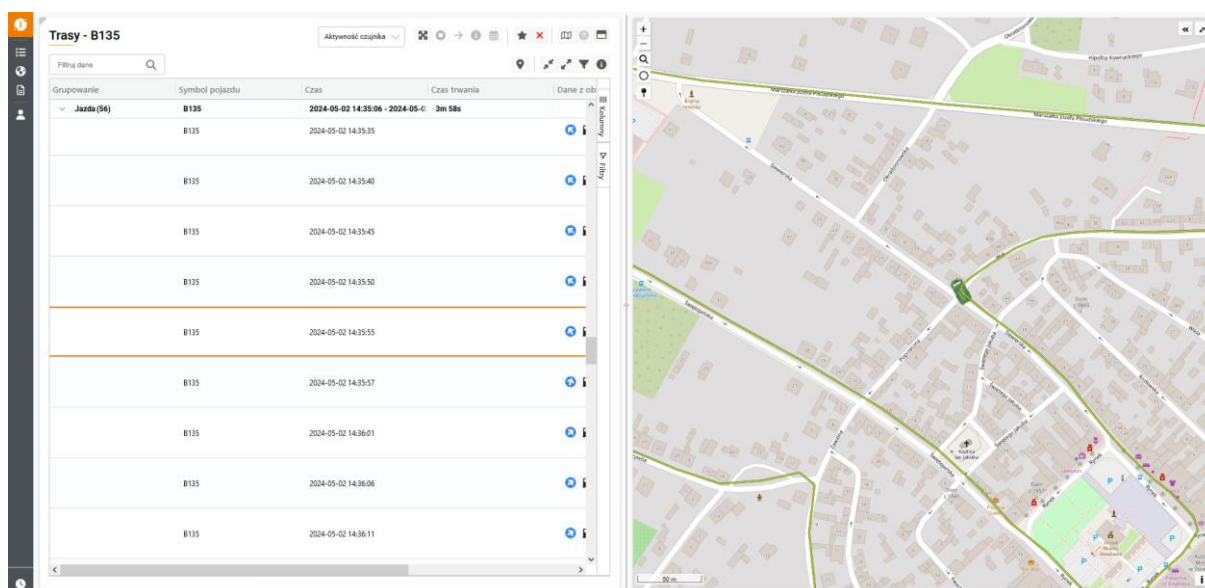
Trasy - B135

Aktywność czujnika

Filtruj dane

| Grupowanie | Symbol pojazdu | Czas | Czas trwania | Dane z ob |
|---|---|---|---|---|
| Jazda (56) | B135 | 2024-05-02 14:35:06 - 2024-05-0 | 3m 58s | |
| | B135 | 2024-05-02 14:35:35 | | |
| | B135 | 2024-05-02 14:35:40 | | |
| | B135 | 2024-05-02 14:35:45 | | |
| | B135 | 2024-05-02 14:35:50 | | |
| | B135 | 2024-05-02 14:35:55 | | |
| | B135 | 2024-05-02 14:35:57 | | |
| | B135 | 2024-05-02 14:36:01 | | |
| | B135 | 2024-05-02 14:36:06 | | |
| | B135 | 2024-05-02 14:36:11 | | |

Kolumny

Filtry

Hipolita Kowrackiego

Marszałka Józefa Piłsudskiego

Marszałka Józefa Piłsudskiego

Sienkiewicza

Świętojańska

Rynek

Kaplica św. Jakuba

50 m